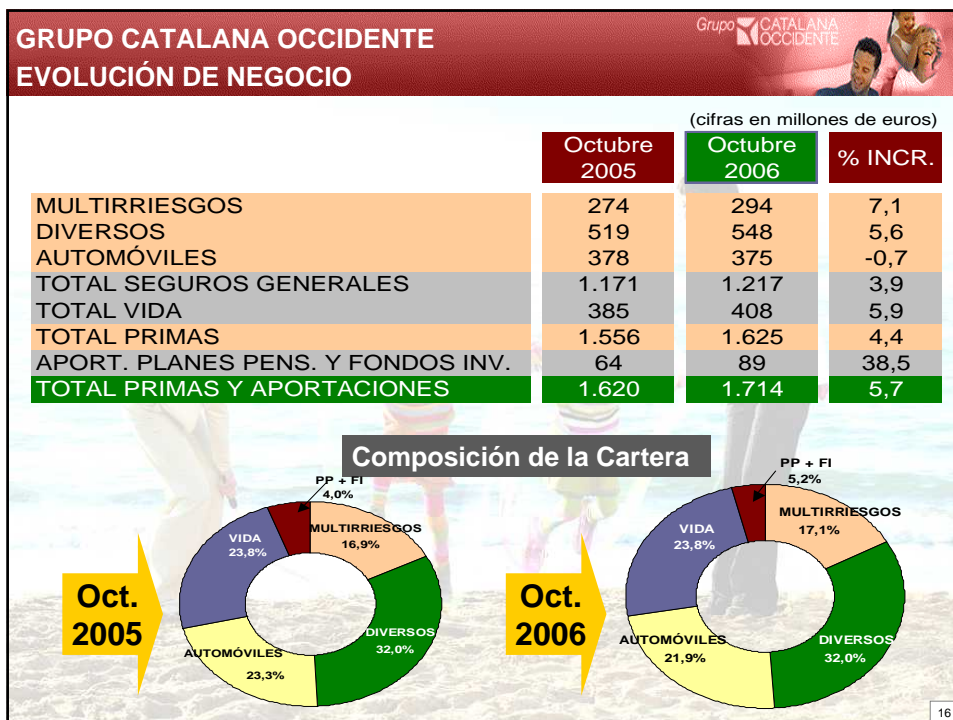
GRUPO CATALANA OCCIDENTE
EVOLUCIÓN DE NEGOCIO

Grupo CATALANA OCCIDENTE

(cifras en millones de euros)

| | Octubre 2005 | Octubre 2006 | % INCR. |
|---|---|---|---|
| MULTIRRIESGOS | 274 | 294 | 7,1 |
| DIVERSOS | 519 | 548 | 5,6 |
| AUTOMÓVILES | 378 | 375 | -0,7 |
| TOTAL SEGUROS GENERALES | 1.171 | 1.217 | 3,9 |
| TOTAL VIDA | 385 | 408 | 5,9 |
| TOTAL PRIMAS | 1.556 | 1.625 | 4,4 |
| APORT. PLANES PENS. Y FONDOS INV. | 64 | 89 | 38,5 |
| TOTAL PRIMAS Y APORTACIONES | 1.620 | 1.714 | 5,7 |

Composición de la Cartera

Oct. 2005

PP + FI 4,0%
MULTIRRIESGOS 16,9%
DIVERSOS 32,0%
AUTOMÓVILES 23,3%
VIDA 23,8%

Oct. 2006

PP + FI 5,2%
MULTIRRIESGOS 17,1%
DIVERSOS 32,0%
AUTOMÓVILES 21,9%
VIDA 23,8%

16